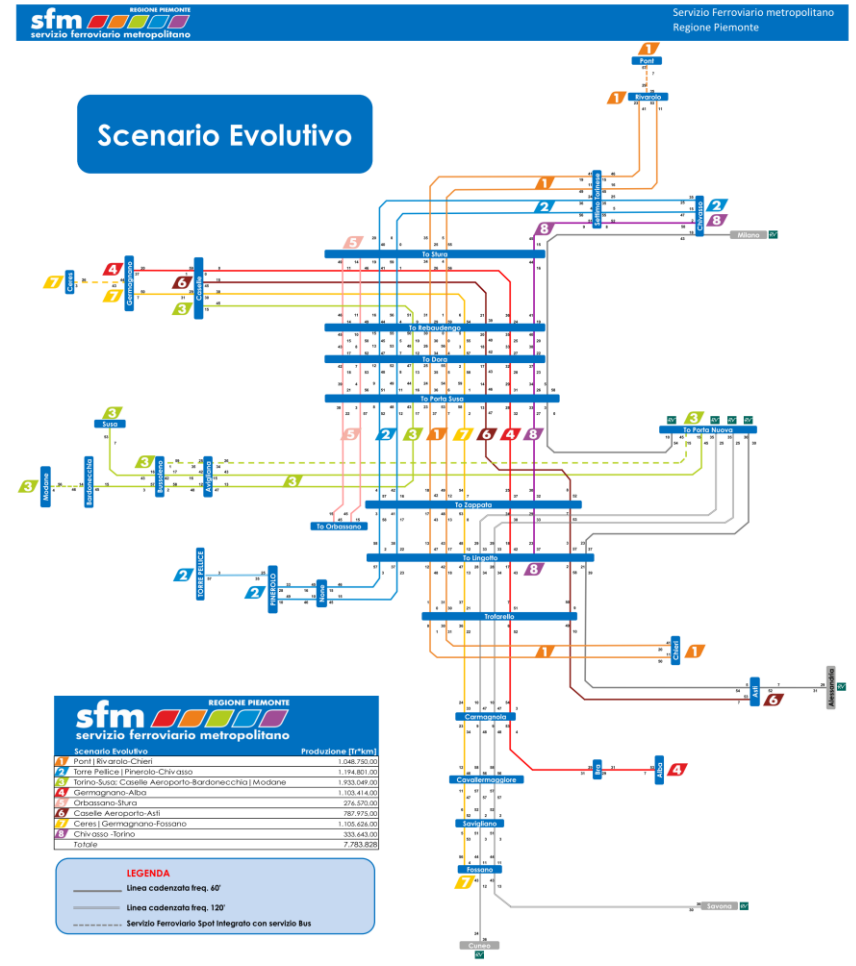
sfm REGIONE PIEMONTE servizio ferroviario metropolitano

Servizio Ferroviario metropolitano
Regione Piemonte

Scenario Evolutivo

1 Pont
1 Rivarolo
1 Settimo Torinese
2 Chivasso
8
Milano
5
To Stura
4 Germagnano
6 Caselle
7 Ceres
7
3
To Rebaudengo
To Dora
To Porta Susa
3 Susa
5 2 3 1 7 6 4 8
3 To Porta Nuova
3 Modane
Bardonecchia
3 Bussoleno
Avigliana
3
To Zappata
To Orbassano
To Lingotto
8
2 TORRE PELLICE
2 PINEROLO
Airasca
Trofarello
Chieri 1
1
Asti
6
Alessandria
Carmagnola
Bra
Alba 4
Cavallermaggiore
Savigliano
Fossano
7
Savona
Cuneo

sfm REGIONE PIEMONTE servizio ferroviario metropolitano

| | Scenario Evolutivo | Produzione [Tr*km] |
|---|---|---|
| 1 | Pont \| Rivarolo-Chieri | 1.048.750,00 |
| 2 | Torre Pellice \| Pinerolo-Chivasso | 1.194.801,00 |
| 3 | Torino-Susa; Caselle Aeroporto-Bardonecchia \| Modane | 1.933.049,00 |
| 4 | Germagnano-Alba | 1.103.414,00 |
| 5 | Orbassano-Stura | 276.570,00 |
| 6 | Caselle Aeroporto-Asti | 787.975,00 |
| 7 | Ceres \| Germagnano-Fossano | 1.105.626,00 |
| 8 | Chivasso -Torino | 333.643,00 |
| | Totale | 7.783.828 |

LEGENDA
Linea cadenzata freq. 60'
Linea cadenzata freq. 120'
Servizio Ferroviario Spot Integrato con servizio Bus